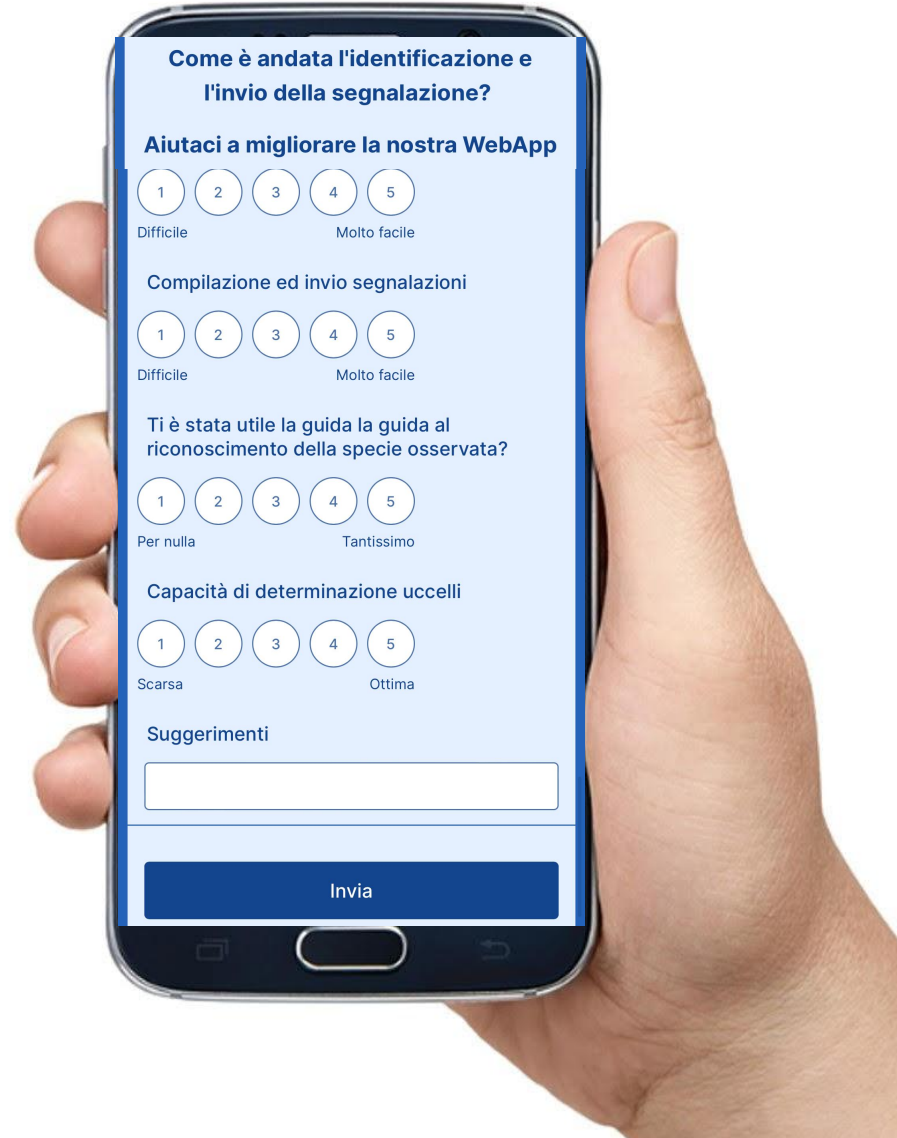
Come è andata l'identificazione e l'invio della segnalazione?

Aiutaci a migliorare la nostra WebApp

1 2 3 4 5
Difficile Molto facile

Compilazione ed invio segnalazioni

1 2 3 4 5
Difficile Molto facile

Ti è stata utile la guida la guida al riconoscimento della specie osservata?

1 2 3 4 5
Per nulla Tantissimo

Capacità di determinazione uccelli

1 2 3 4 5
Scarsa Ottima

Suggerimenti

Invia